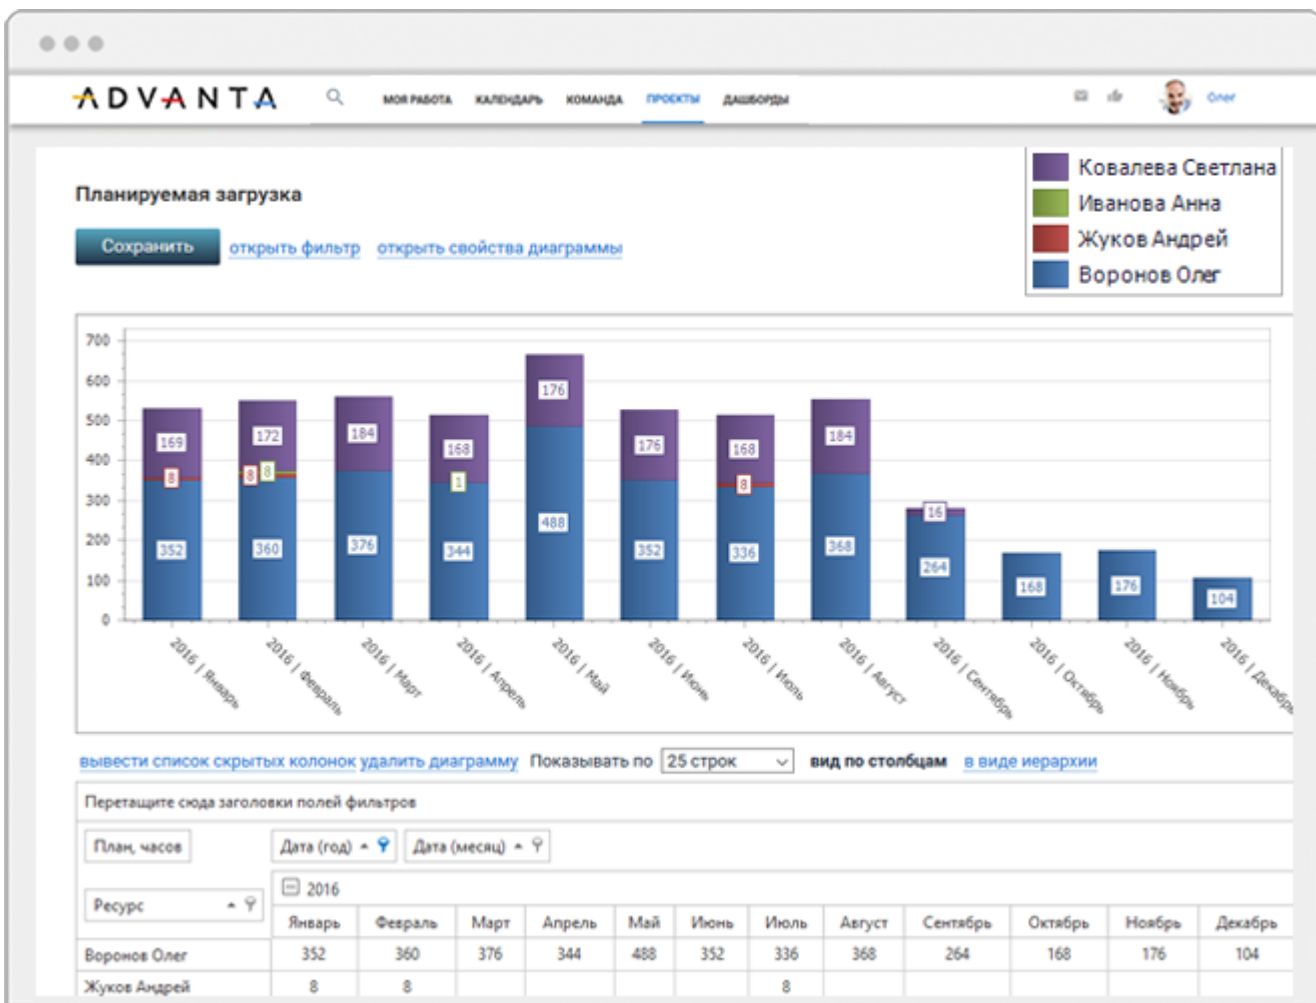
ADVANTA

МОЯ РАБОТА КАЛЕНДАРЬ КОМАНДА ПРОЕКТЫ ДАШБОРДЫ

Олег

Планируемая загрузка

Сохранить открыть фильтр открыть свойства диаграммы

Ковалева Светлана
Иванова Анна
Жуков Андрей
Воронов Олег

700
600
500
400
300
200
100
0

169 8 352
172 8 8 360
184 376
168 1 344
176 488
176 352
168 8 336
184 368
16 264
168
176
104

2016 | Январь
2016 | Февраль
2016 | Март
2016 | Апрель
2016 | Май
2016 | Июнь
2016 | Июль
2016 | Август
2016 | Сентябрь
2016 | Октябрь
2016 | Ноябрь
2016 | Декабрь

вывести список скрытых колонок удалить диаграмму Показывать по 25 строк вид по столбцам в виде иерархии

Перетащите сюда заголовки полей фильтров

План, часов

Дата (год) Дата (месяц)

Ресурс

2016

| | Январь | Февраль | Март | Апрель | Май | Июнь | Июль | Август | Сентябрь | Октябрь | Ноябрь | Декабрь |
|---|---|---|---|---|---|---|---|---|---|---|---|---|
| Воронов Олег | 352 | 360 | 376 | 344 | 488 | 352 | 336 | 368 | 264 | 168 | 176 | 104 |
| Жуков Андрей | 8 | 8 | | | | | 8 | | | | | |